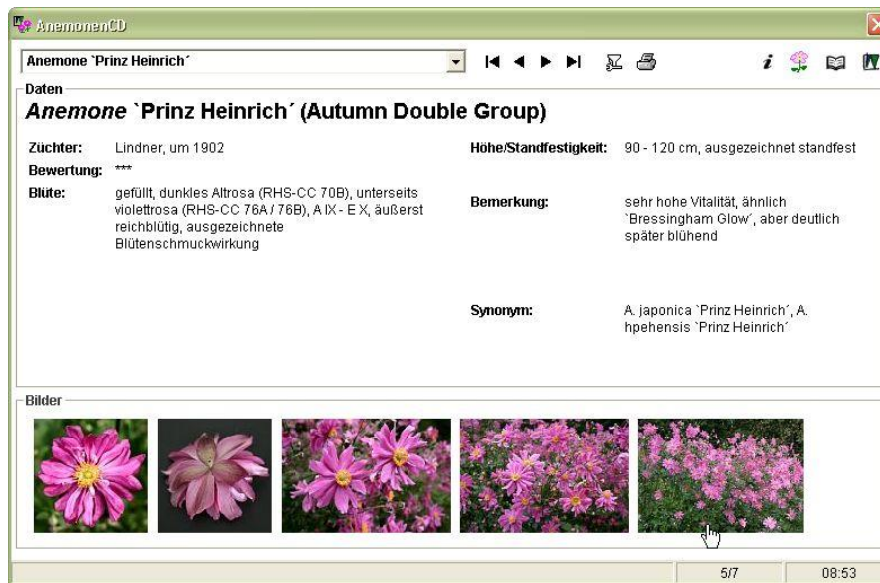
AnemonenCD

Anemone `Prinz Heinrich´

Daten

*Anemone* `Prinz Heinrich´ (Autumn Double Group)

Züchter: Lindner, um 1902

Bewertung: ***

Blüte: gefüllt, dunkles Altrosa (RHS-CC 70B), unterseits violettrosa (RHS-CC 76A / 76B), A IX - E X, äußerst reichblütig, ausgezeichnete Blütenschmuckwirkung

Höhe/Standfestigkeit: 90 - 120 cm, ausgezeichnet standfest

Bemerkung: sehr hohe Vitalität, ähnlich `Bressingham Glow´, aber deutlich später blühend

Synonym: A. japonica `Prinz Heinrich´, A. hpehensis `Prinz Heinrich´

Bilder

5/7

08:53